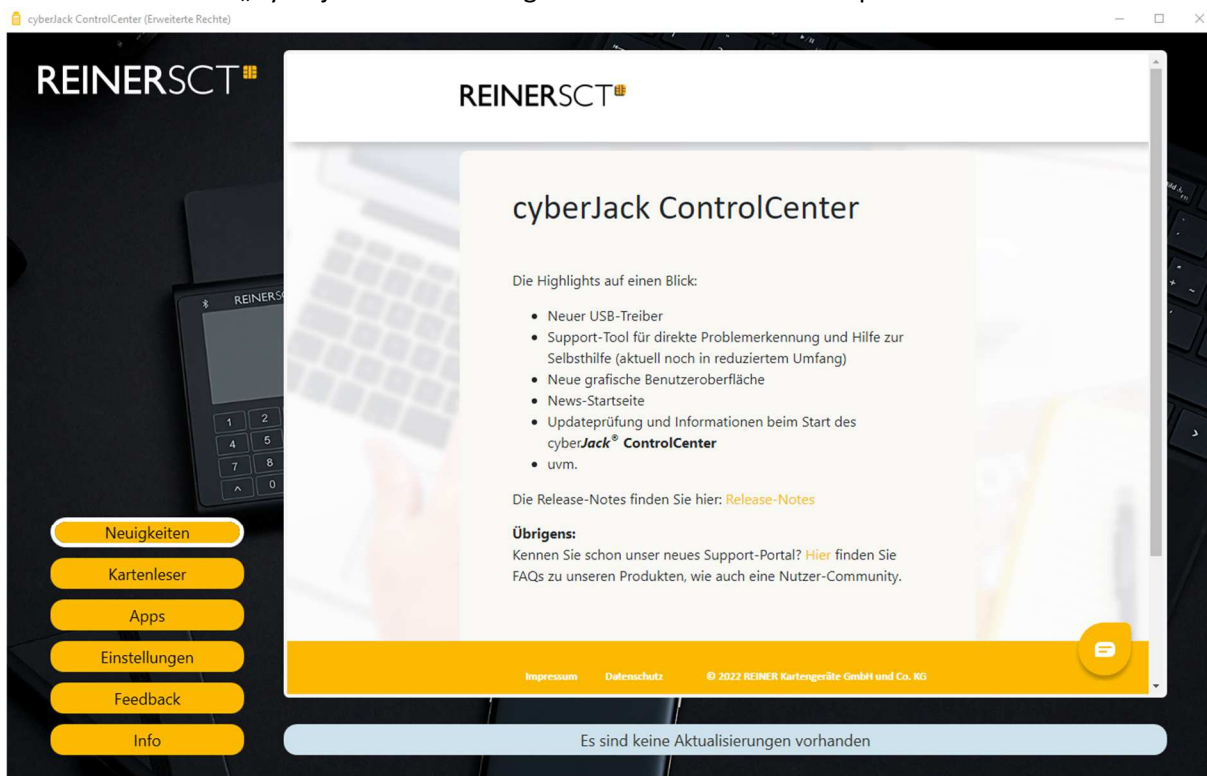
cyberJack ControlCenter (Erweiterte Rechte)

REINERSCT

REINERSCT

cyberJack ControlCenter

Die Highlights auf einen Blick:

- Neuer USB-Treiber
- Support-Tool für direkte Problemerkennung und Hilfe zur Selbsthilfe (aktuell noch in reduziertem Umfang)
- Neue grafische Benutzeroberfläche
- News-Startseite
- Updateprüfung und Informationen beim Start des cyber**Jack**® **ControlCenter**
- uvm.

Die Release-Notes finden Sie hier: Release-Notes

**Übrigens:**
Kennen Sie schon unser neues Support-Portal? Hier finden Sie FAQs zu unseren Produkten, wie auch eine Nutzer-Community.

Impressum Datenschutz © 2022 REINER Kartengeräte GmbH und Co. KG

Neuigkeiten
Kartenleser
Apps
Einstellungen
Feedback
Info

Es sind keine Aktualisierungen vorhanden